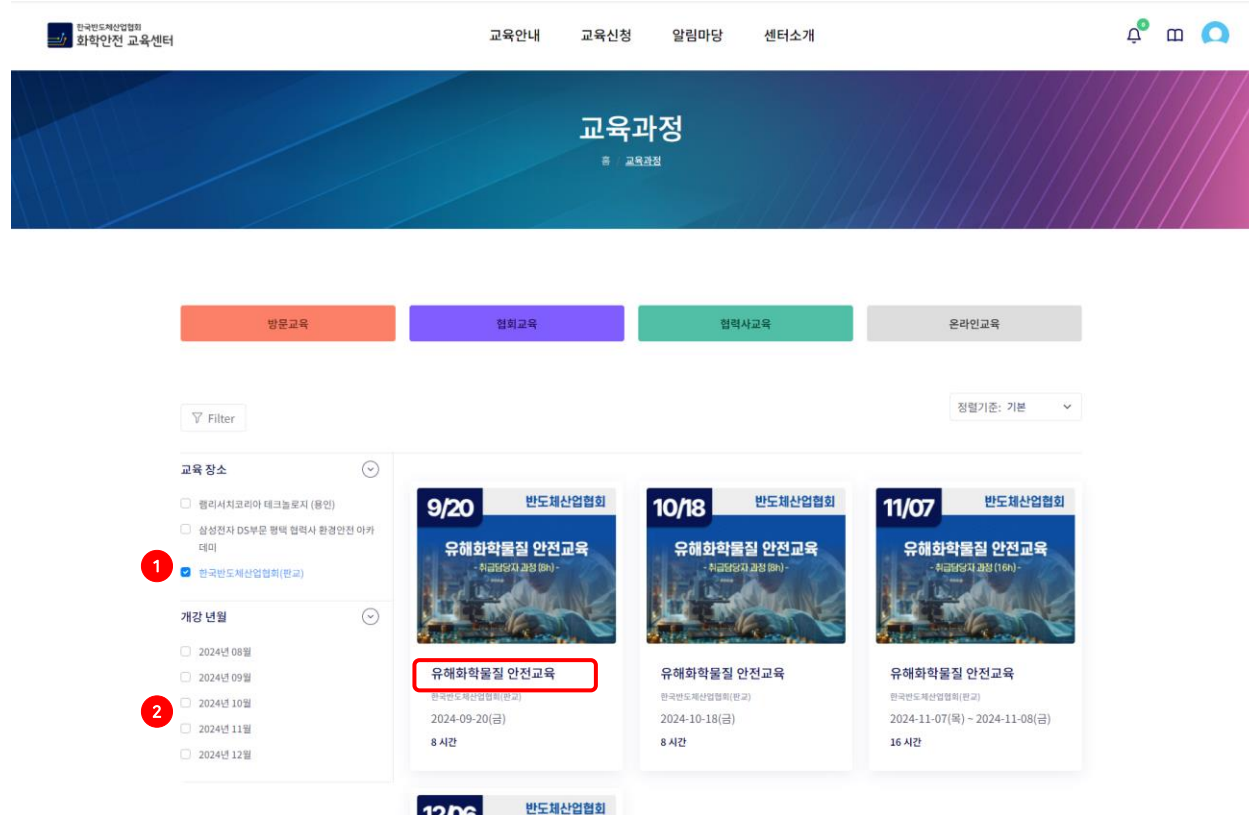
한국반도체산업협회
화학안전 교육센터

교육안내 교육신청 알림마당 센터소개

0

교육과정

홈 교육과정

방문교육 협회교육 협력사교육 온라인교육

Filter

정렬기준: 기본

교육 장소

램리서치코리아 테크놀로지 (용인)

삼성전자 DS부문 평택 협력사 환경안전 아카데미

1

한국반도체산업협회(판교)

개강 년월

2024년 08월

2024년 09월

2

2024년 10월

2024년 11월

2024년 12월

9/20 반도체산업협회
유해화학물질 안전교육
- 취급담당자 과정 (8h) -

유해화학물질 안전교육
한국반도체산업협회(판교)
2024-09-20(금)
8 시간

10/18 반도체산업협회
유해화학물질 안전교육
- 취급담당자 과정 (8h) -

유해화학물질 안전교육
한국반도체산업협회(판교)
2024-10-18(금)
8 시간

11/07 반도체산업협회
유해화학물질 안전교육
- 취급담당자 과정 (16h) -

유해화학물질 안전교육
한국반도체산업협회(판교)
2024-11-07(목) ~ 2024-11-08(금)
16 시간

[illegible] 반도체산업협회